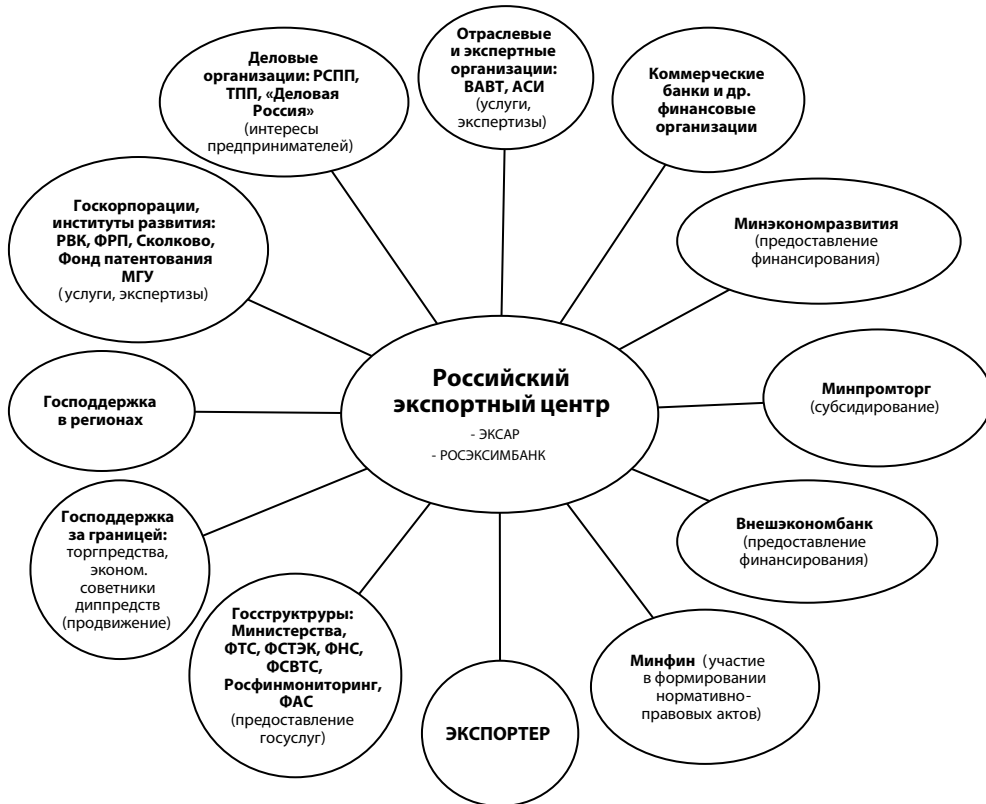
Деловые организации: РСПП, ТПП, «Деловая Россия» (интересы предпринимателей)

Отраслевые и экспертные организации: ВАВТ, АСИ (услуги, экспертизы)

Коммерческие банки и др. финансовые организации

Госкорпорации, институты развития: РВК, ФРП, Сколково, Фонд патентования МГУ (услуги, экспертизы)

Минэкономразвития (предоставление финансирования)

Российский экспортный центр
- ЭКСАР
- РОСЭКСИМБАНК

Господдержка в регионах

Минпромторг (субсидирование)

Господдержка за границей: торгпредства, эконом. советники диппредств (продвижение)

Внешэкономбанк (предоставление финансирования)

Госструктуры: Министерства, ФТС, ФСТЭК, ФНС, ФСВТС, Росфинмониторинг, ФАС (предоставление госуслуг)

ЭКСПОРТЕР

Минфин (участие в формировании нормативно-правовых актов)